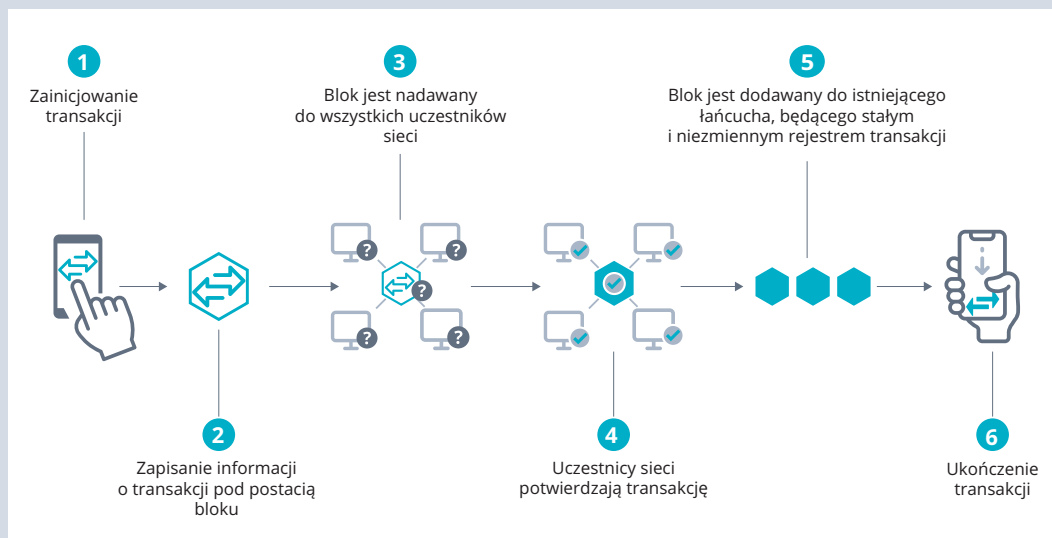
1
Zainicjowanie transakcji

2
Zapisanie informacji o transakcji pod postacią bloku

3
Blok jest nadawany do wszystkich uczestników sieci

4
Uczestnicy sieci potwierdzają transakcję

5
Blok jest dodawany do istniejącego łańcucha, będącego stałym i niezmiennym rejestrem transakcji

6
Ukończenie transakcji